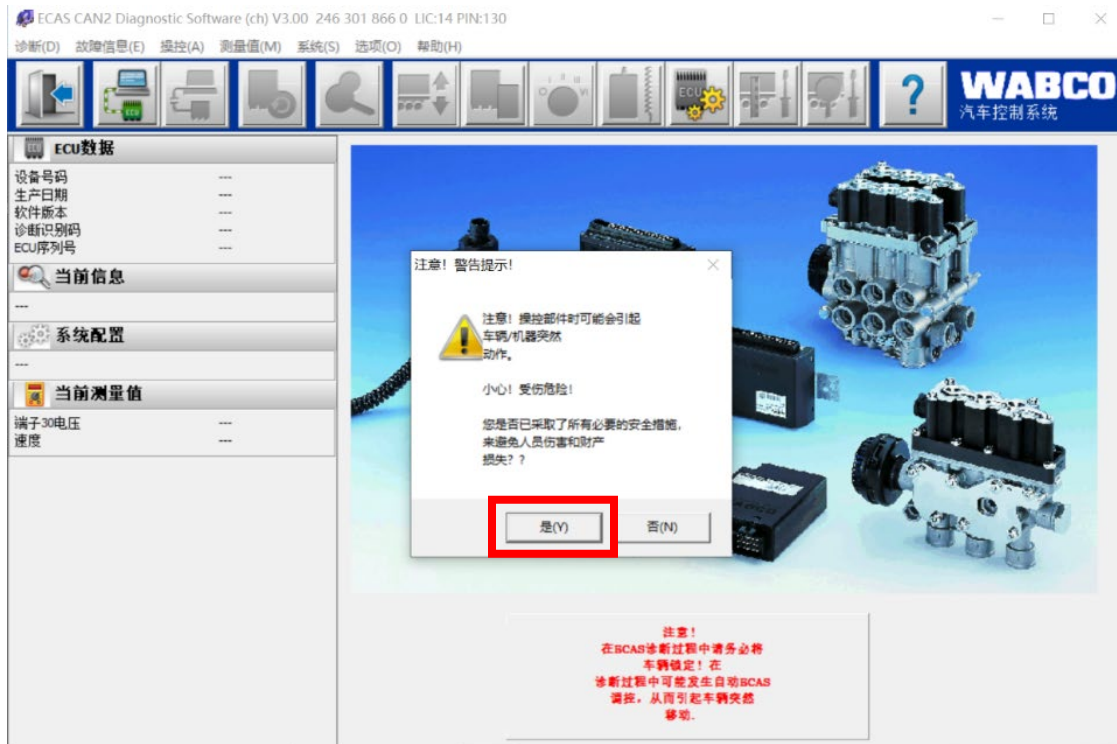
ECAS CAN2 Diagnostic Software (ch) V3.00 246 301 866 0 LIC:14 PIN:130

诊断(D) 故障信息(E) 操控(A) 测量值(M) 系统(S) 选项(O) 帮助(H)

ECU

WABCO
汽车控制系统

ECU数据
设备号码 ---
生产日期 ---
软件版本 ---
诊断识别码 ---
ECU序列号 ---

当前信息
---

系统配置
---

当前测量值
端子30电压 ---
速度 ---

注意！警告提示！

注意！操控部件时可能会引起车辆/机器突然动作。

小心！受伤危险！

您是否已采取了所有必要的安全措施，来避免人员伤害和财产损失？？

是(Y) 否(N)

注意！
在ECAS诊断过程中请务必将车辆锁定！在诊断过程中可能发生自动ECAS调控，从而引起车辆突然移动。